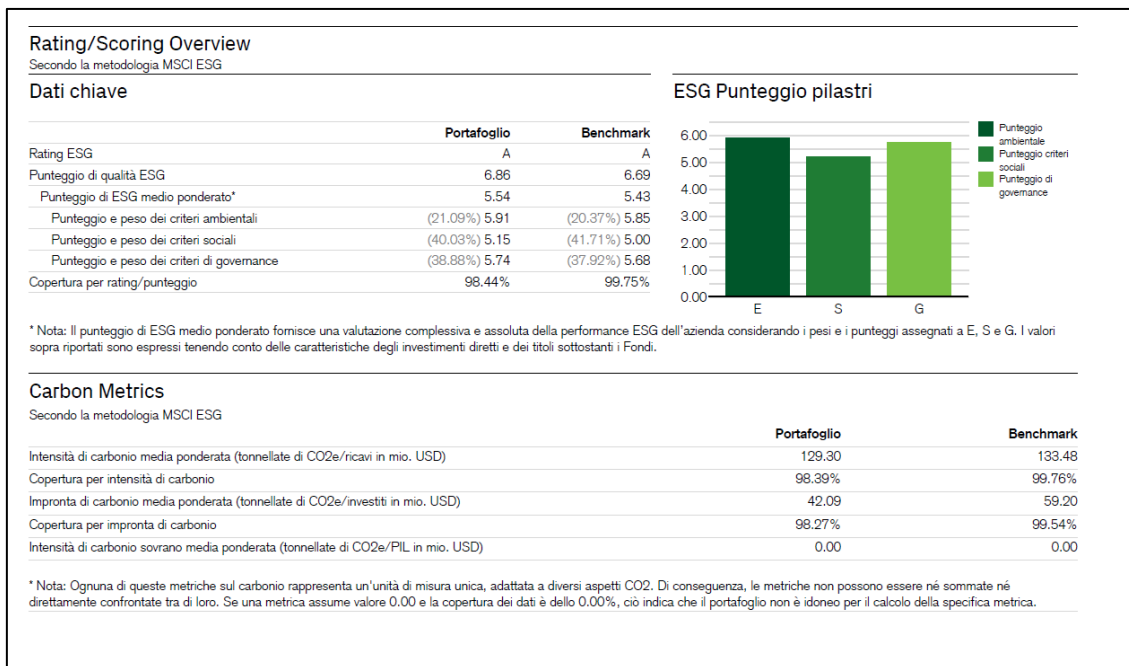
Rating/Scoring Overview
Secondo la metodologia MSCI ESG

Dati chiave

| | Portafoglio | Benchmark |
|---|---|---|
| Rating ESG | A | A |
| Punteggio di qualità ESG | 6.86 | 6.69 |
| Punteggio di ESG medio ponderato* | 5.54 | 5.43 |
| Punteggio e peso dei criteri ambientali | (21.09%) 5.91 | (20.37%) 5.85 |
| Punteggio e peso dei criteri sociali | (40.03%) 5.15 | (41.71%) 5.00 |
| Punteggio e peso dei criteri di governance | (38.88%) 5.74 | (37.92%) 5.68 |
| Copertura per rating/punteggio | 98.44% | 99.75% |

ESG Punteggio pilastri

6.00
5.00
4.00
3.00
2.00
1.00
0.00
E S G

Punteggio ambientale
Punteggio criteri sociali
Punteggio di governance

* Nota: Il punteggio di ESG medio ponderato fornisce una valutazione complessiva e assoluta della performance ESG dell'azienda considerando i pesi e i punteggi assegnati a E, S e G. I valori sopra riportati sono espressi tenendo conto delle caratteristiche degli investimenti diretti e dei titoli sottostanti i Fondi.

Carbon Metrics
Secondo la metodologia MSCI ESG

| | Portafoglio | Benchmark |
|---|---|---|
| Intensità di carbonio media ponderata (tonnellate di CO2e/ricavi in mio. USD) | 129.30 | 133.48 |
| Copertura per intensità di carbonio | 98.39% | 99.76% |
| Impronta di carbonio media ponderata (tonnellate di CO2e/investiti in mio. USD) | 42.09 | 59.20 |
| Copertura per impronta di carbonio | 98.27% | 99.54% |
| Intensità di carbonio sovrano media ponderata (tonnellate di CO2e/PIL in mio. USD) | 0.00 | 0.00 |

* Nota: Ognuna di queste metriche sul carbonio rappresenta un'unità di misura unica, adattata a diversi aspetti CO2. Di conseguenza, le metriche non possono essere né sommate né direttamente confrontate tra di loro. Se una metrica assume valore 0.00 e la copertura dei dati è dello 0.00%, ciò indica che il portafoglio non è idoneo per il calcolo della specifica metrica.